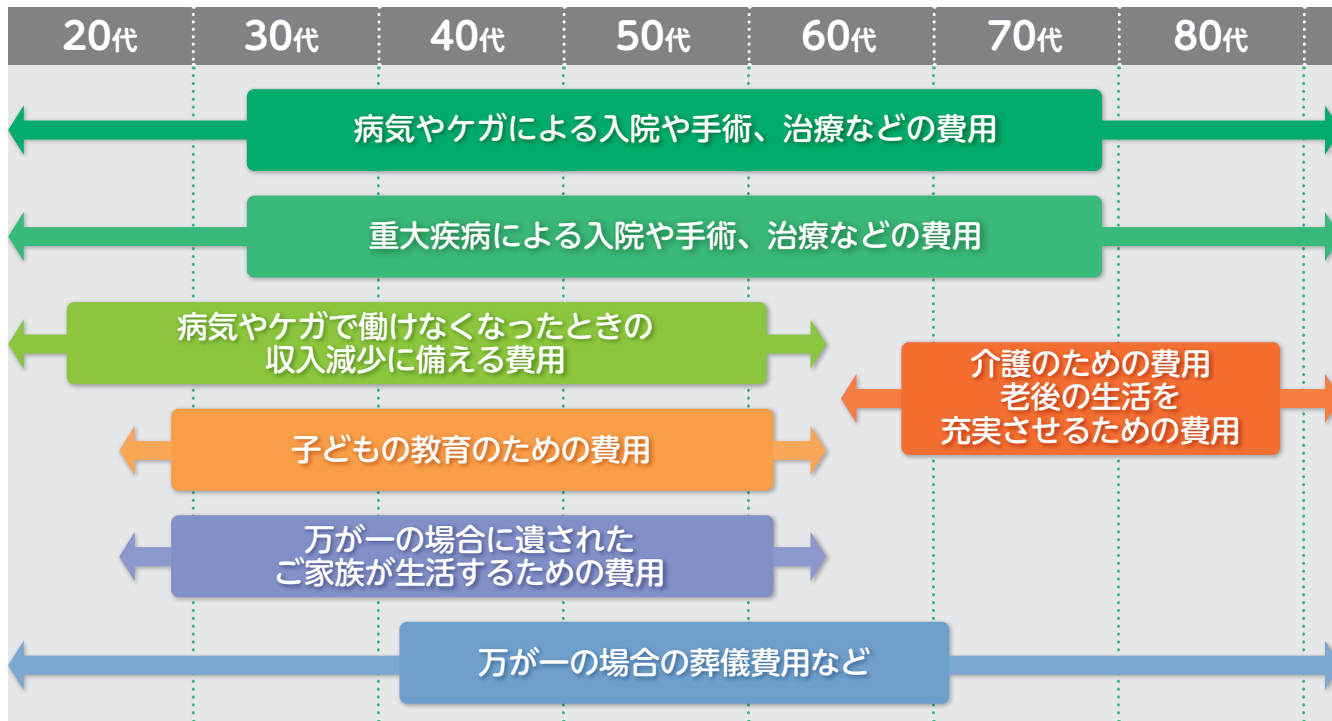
20代 30代 40代 50代 60代 70代 80代

病気やケガによる入院や手術、治療などの費用

重大疾病による入院や手術、治療などの費用

病気やケガで働けなくなったときの収入減少に備える費用

介護のための費用
老後の生活を充実させるための費用

子どもの教育のための費用

万が一の場合に遺されたご家族が生活するための費用

万が一の場合の葬儀費用など